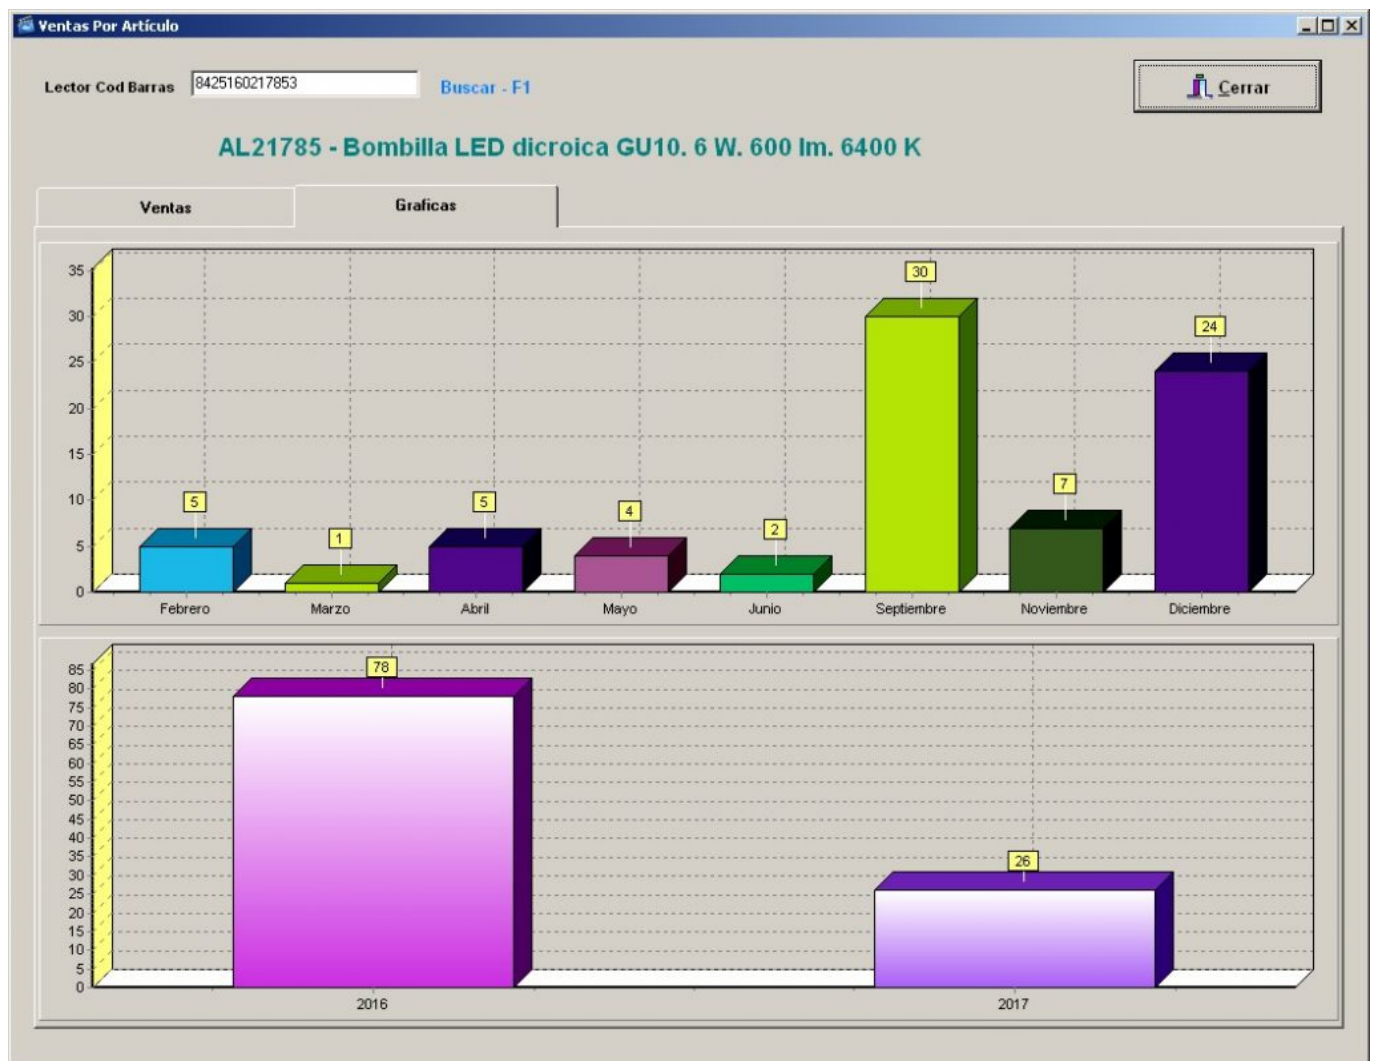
Ventas Por Artículo

Lector Cod Barras 8425160217853 Buscar - F1

Cerrar

AL21785 - Bombilla LED dicroica GU10. 6 W. 600 lm. 6400 K

Ventas

Graficas

35
30
25
20
15
10
5
0

5
1
5
4
2
30
7
24

Febrero
Marzo
Abril
Mayo
Junio
Septiembre
Noviembre
Diciembre

85
80
75
70
65
60
55
50
45
40
35
30
25
20
15
10
5
0

78
26

2016
2017